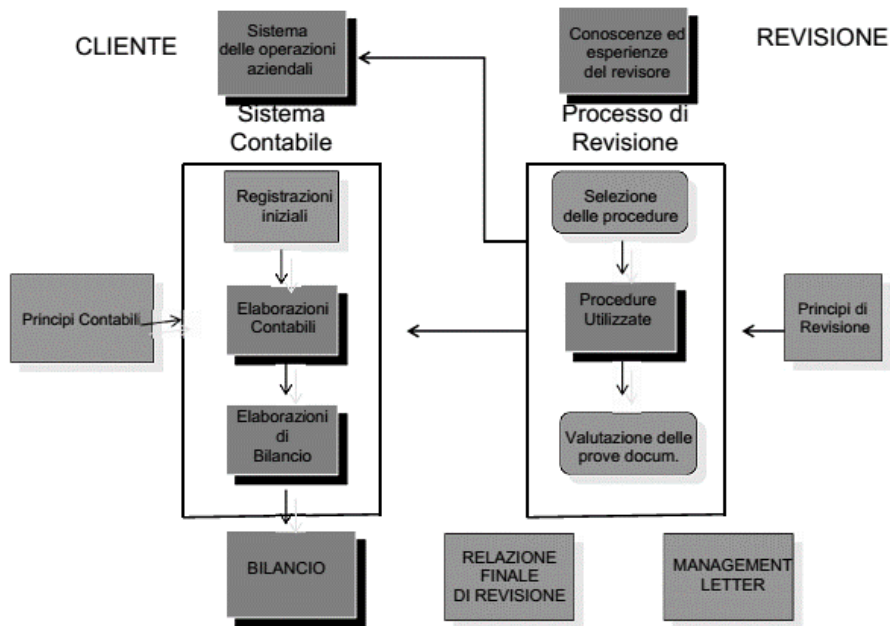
CLIENTE

Sistema delle operazioni aziendali

Conoscenze ed esperienze del revisore

REVISIONE

Sistema Contabile

Processo di Revisione

Registrazioni iniziali

Selezione delle procedure

Principi Contabili

Elaborazioni Contabili

Procedure Utilizzate

Principi di Revisione

Elaborazioni di Bilancio

Valutazione delle prove docum.

BILANCIO

RELAZIONE FINALE DI REVISIONE

MANAGEMENT LETTER